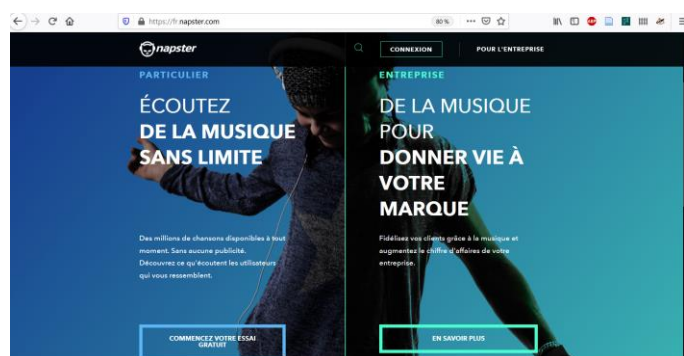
https://fr.napster.com

80 %

napster

CONNEXION

POUR L'ENTREPRISE

PARTICULIER

ÉCOUTEZ
DE LA MUSIQUE
SANS LIMITE

Des millions de chansons disponibles à tout moment. Sans aucune publicité. Découvrez ce qu'écoutent les utilisateurs qui vous ressemblent.

COMMENCEZ VOTRE ESSAI GRATUIT

ENTREPRISE

DE LA MUSIQUE
POUR
DONNER VIE À
VOTRE
MARQUE

Fidélisez vos clients grâce à la musique et augmentez le chiffre d'affaires de votre entreprise.

EN SAVOIR PLUS